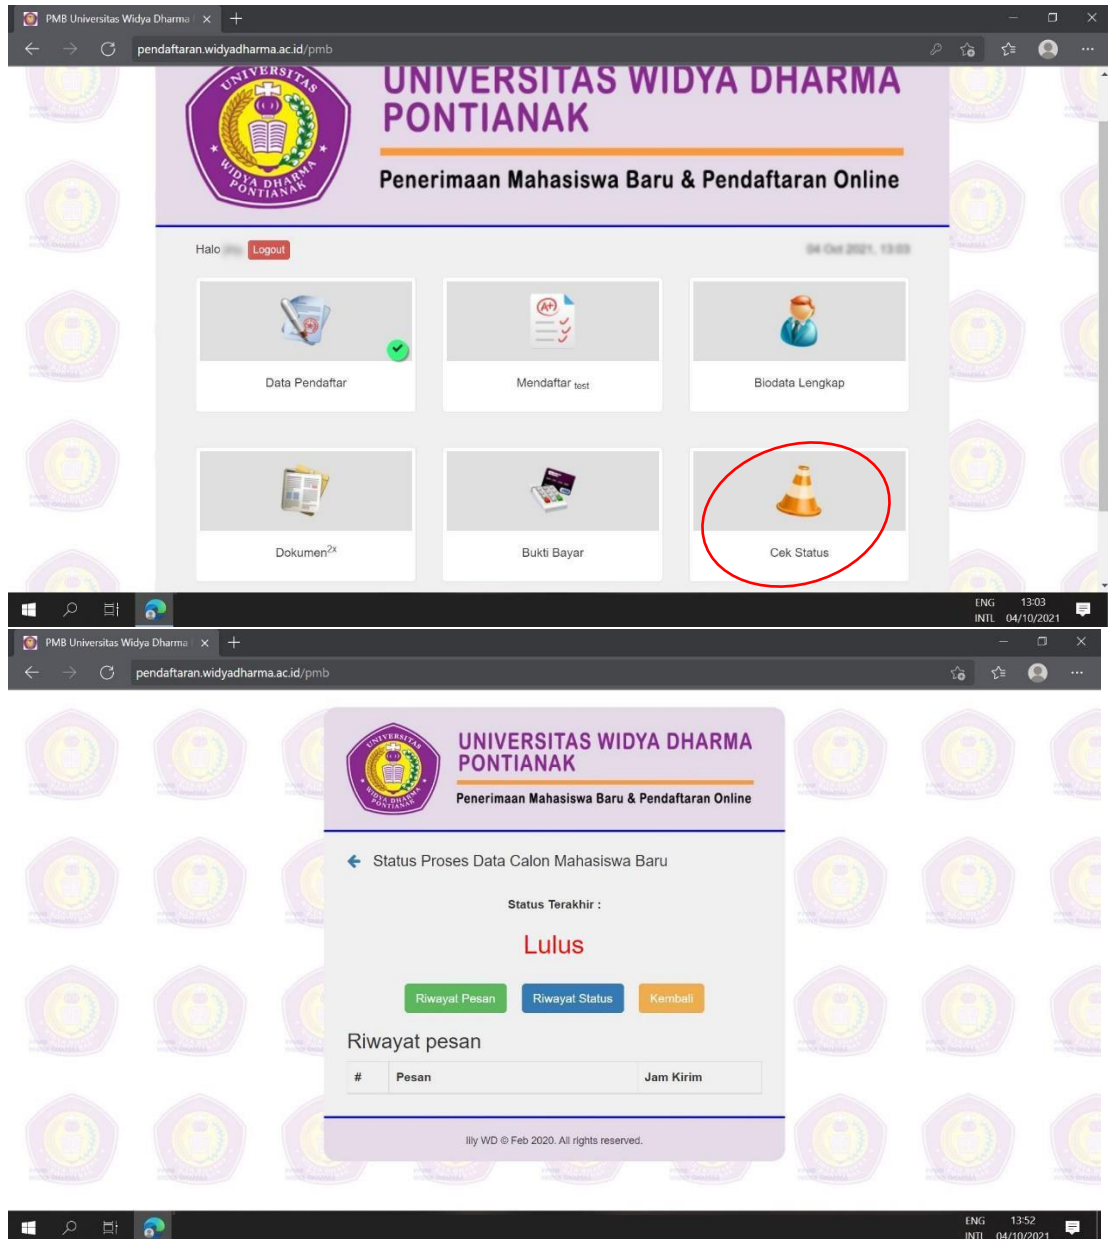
PMB Universitas Widya Dharma
pendaftaran.widyadharma.ac.id/pmb

UNIVERSITAS WIDYA DHARMA PONTIANAK

UNIVERSITAS WIDYA DHARMA PONTIANAK
Penerimaan Mahasiswa Baru & Pendaftaran Online

Halo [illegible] Logout
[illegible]

Data Pendaftar
Mendaftar test
Biodata Lengkap
Dokumen2x
Bukti Bayar
Cek Status

ENG INTL 13:03 04/10/2021

PMB Universitas Widya Dharma
pendaftaran.widyadharma.ac.id/pmb

UNIVERSITAS WIDYA DHARMA PONTIANAK

UNIVERSITAS WIDYA DHARMA PONTIANAK
Penerimaan Mahasiswa Baru & Pendaftaran Online

Status Proses Data Calon Mahasiswa Baru

Status Terakhir :

Lulus

Riwayat Pesan Riwayat Status Kembali

Riwayat pesan

| # | Pesan | Jam Kirim |
|---|---|---|

lily WD © Feb 2020. All rights reserved.

ENG INTL 13:52 04/10/2021